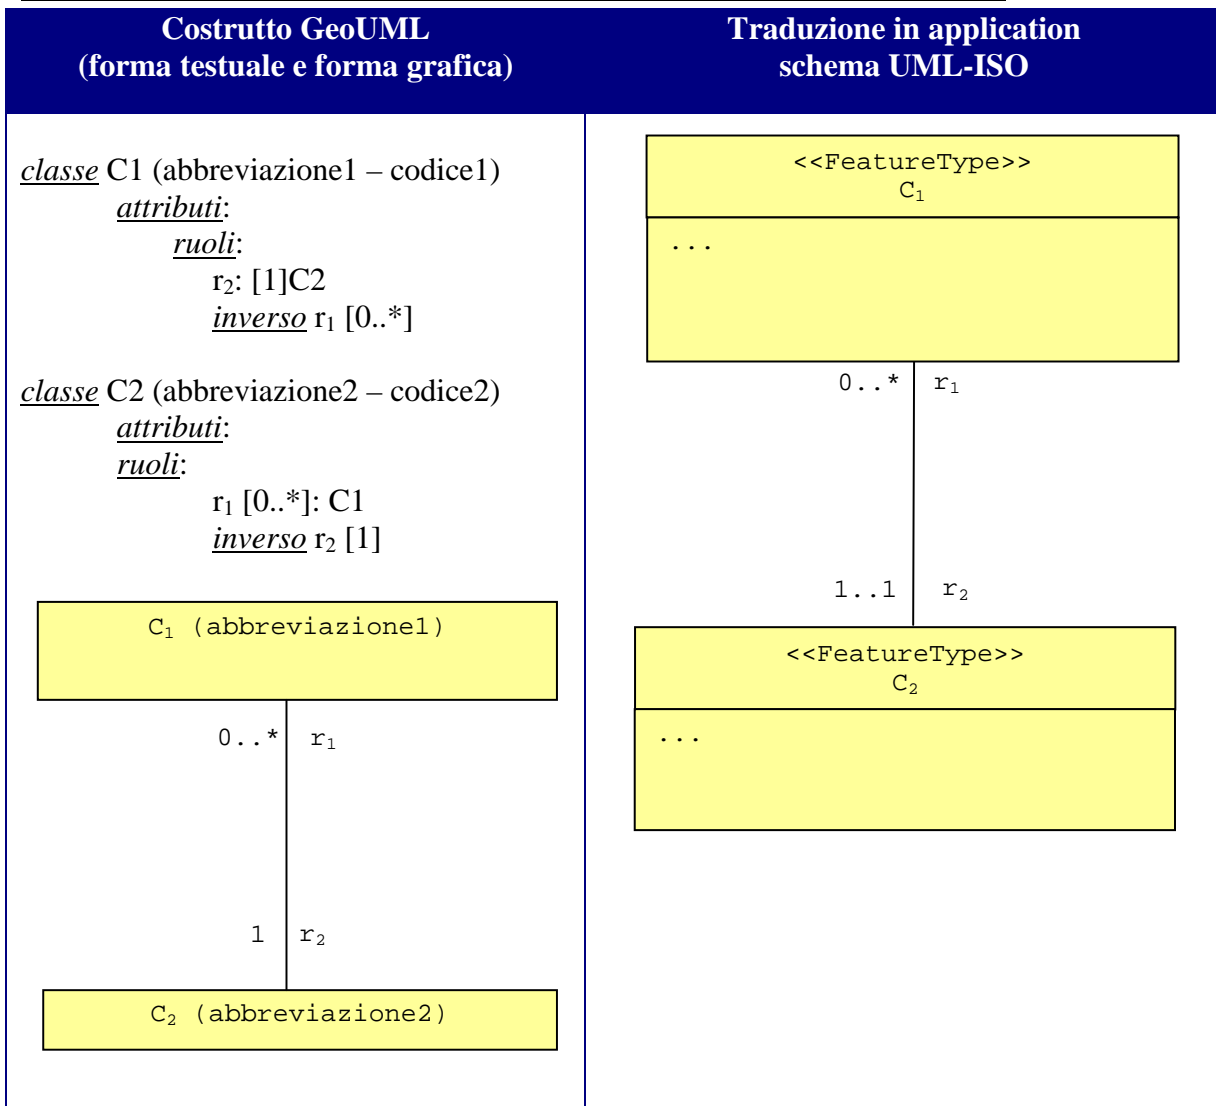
| Costrutto GeoUML (forma testuale e forma grafica) | Traduzione in application schema UML-ISO |
|---|---|
| *classe* C1 (abbreviazione1 – codice1)<br>*attributi*:<br>*ruoli*:<br>$r_2$: [1]C2<br>*inverso* $r_1$ [0..*]<br><br>*classe* C2 (abbreviazione2 – codice2)<br>*attributi*:<br>*ruoli*:<br>$r_1$ [0..*]: C1<br>*inverso* $r_2$ [1]<br><br>$C_1$ (abbreviazione1)<br>0..* $r_1$<br>1 $r_2$<br>$C_2$ (abbreviazione2) | <<FeatureType>><br>$C_1$<br>...<br>0..* $r_1$<br>1..1 $r_2$<br><<FeatureType>><br>$C_2$<br>... |